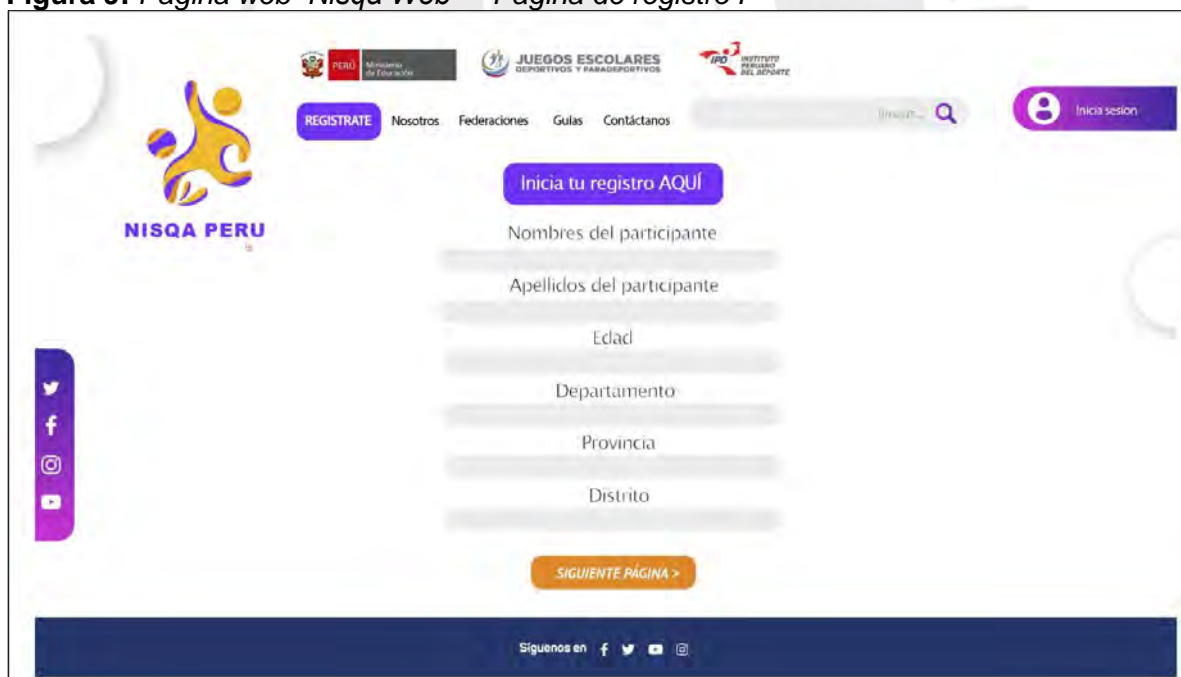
Figura 5. Página web "Nisqa Web" – Página de registro I

PERÚ Ministerio de Educación

JUEGOS ESCOLARES DEPORTIVOS Y PARADEPORTIVOS

IPD INSTITUTO PERUANO DEL DEPORTE

REGISTRATE Nosotros Federaciones Guias Contáctanos

Buscar...

Inicia sesion

NISQA PERU

Inicia tu registro AQUÍ

Nombres del participante

Apellidos del participante

Edad

Departamento

Provincia

Distrito

SIGUIENTE PÁGINA >

Siguenos en